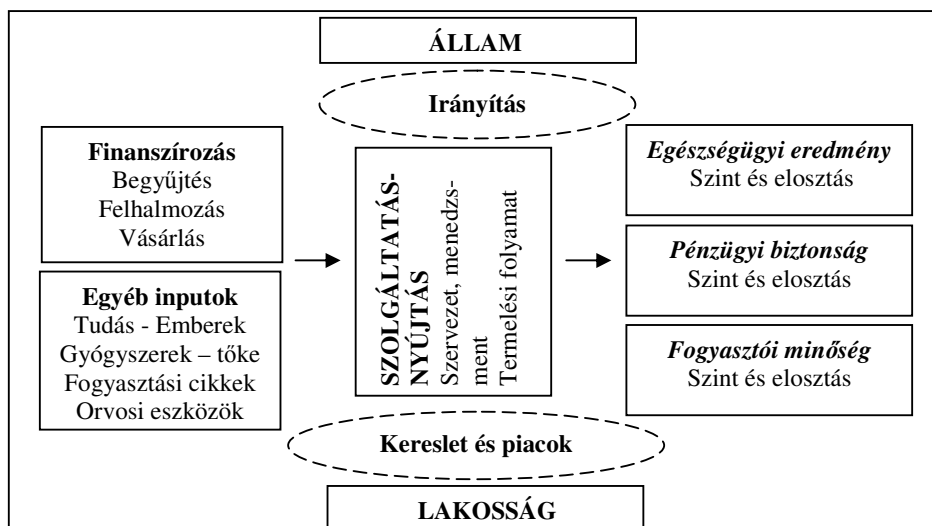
ÁLLAM

Irányítás

Finanszírozás
Begyűjtés
Felhalmozás
Vásárlás

Egyéb inputok
Tudás - Emberek
Gyógyszerek – tőke
Fogyasztási cikkek
Orvosi eszközök

SZOLGÁLTATÁSNYÚJTÁS
Szervezet, menedzsment
Termelési folyamat

Egészségügyi eredmény
Szint és elosztás

Pénzügyi biztonság
Szint és elosztás

Fogyasztói minőség
Szint és elosztás

Kereslet és piacok

LAKOSSÁG